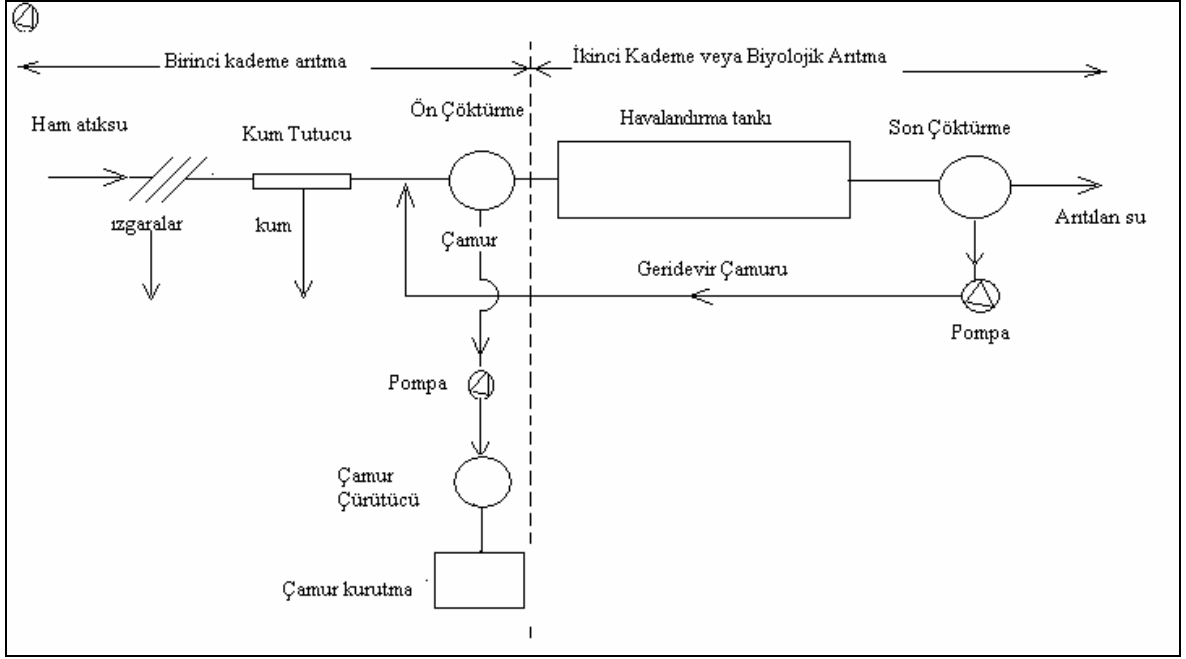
Birinci kademe arıtma

İkinci Kademe veya Biyolojik Arıtma

Ham atıksu

Kum Tutucu

Ön Çöktürme

Havalandırma tankı

Son Çöktürme

ızgaralar

kum

Çamur

Arıtılan su

Geridevir Çamuru

Pompa

Pompa

Çamur Çürütücü

Çamur kurutma